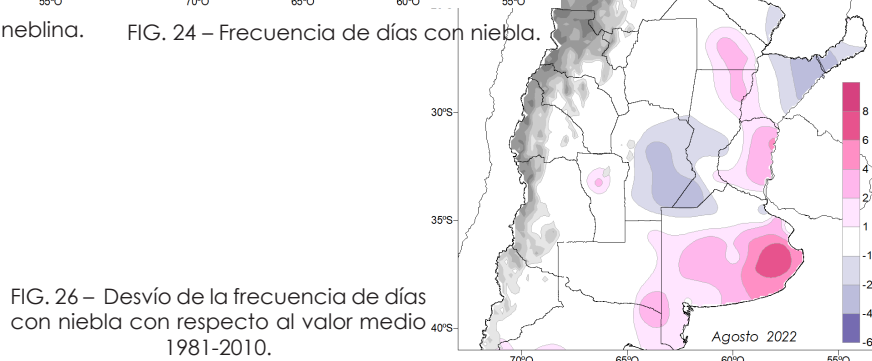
55°O 70°O 65°O 60°O 55°O

neblina. FIG. 24 – Frecuencia de días con niebla.

30°S
35°S
40°S

8
6
4
2
1
-1
-2
-4
-6

Agosto 2022

70°O 65°O 60°O 55°O

FIG. 26 – Desvío de la frecuencia de días con niebla con respecto al valor medio 1981-2010.